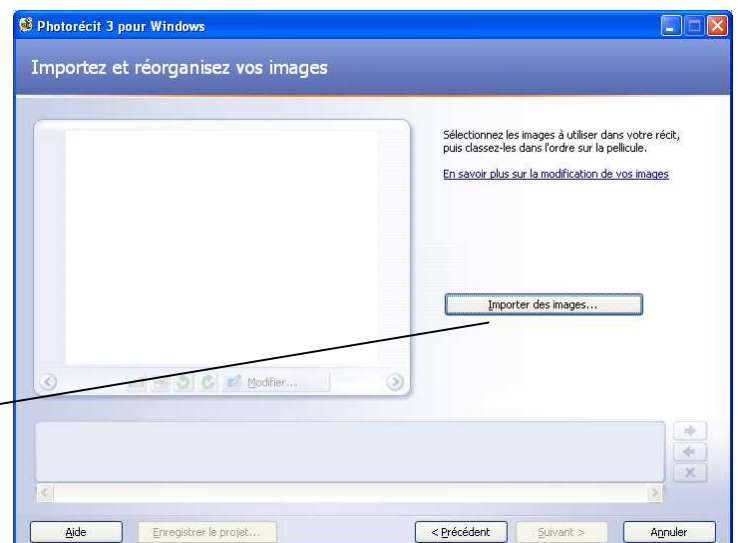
Photorécit 3 pour Windows

Importez et réorganisez vos images

Sélectionnez les images à utiliser dans votre récit, puis classez-les dans l'ordre sur la pellicule.

En savoir plus sur la modification de vos images

Importer des images...

Modifier...

Aide

Enregistrer le projet...

< Précédent

Suivant >

Annuler